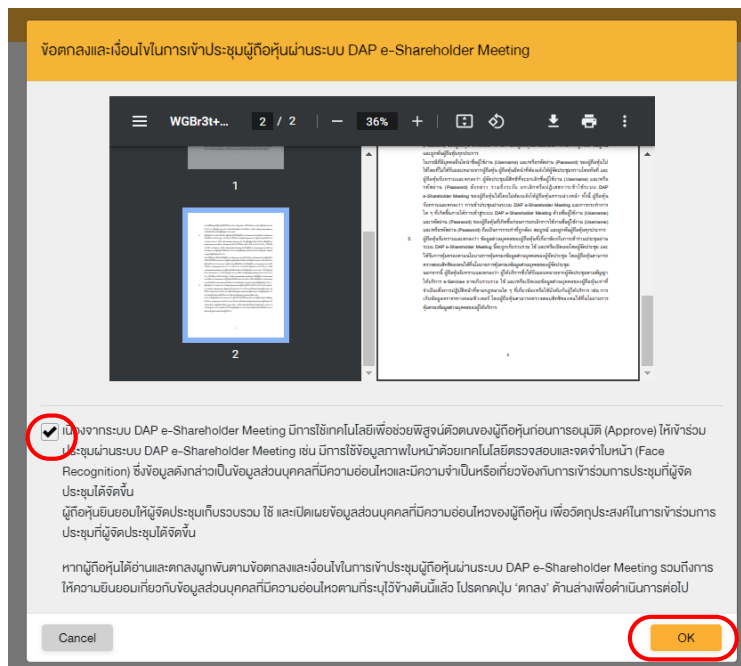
ข้อตกลงและเงื่อนไขในการเข้าประชุมผู้ถือหุ้นผ่านระบบ DAP e-Shareholder Meeting

WGBr3t+... 2 / 2 36%

1

2

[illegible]

เนื่องจากระบบ DAP e-Shareholder Meeting มีการใช้เทคโนโลยีเพื่อช่วยพิสูจน์ตัวตนของผู้ถือหุ้นก่อนการอนุมัติ (Approve) ให้เข้าร่วมประชุมผ่านระบบ DAP e-Shareholder Meeting เช่น มีการใช้ข้อมูลภาพใบหน้าด้วยเทคโนโลยีตรวจสอบและจดจำใบหน้า (Face Recognition) ซึ่งข้อมูลดังกล่าวเป็นข้อมูลส่วนบุคคลที่มีความอ่อนไหวและมีความจำเป็นหรือเกี่ยวข้องกับการเข้าร่วมการประชุมที่ผู้จัดประชุมได้จัดขึ้น
ผู้ถือหุ้นยินยอมให้ผู้จัดประชุมเก็บรวบรวม ใช้ และเปิดเผยข้อมูลส่วนบุคคลที่มีความอ่อนไหวของผู้ถือหุ้น เพื่อวัตถุประสงค์ในการเข้าร่วมการประชุมที่ผู้จัดประชุมได้จัดขึ้น

หากผู้ถือหุ้นได้อ่านและตกลงผูกพันตามข้อตกลงและเงื่อนไขในการเข้าประชุมผู้ถือหุ้นผ่านระบบ DAP e-Shareholder Meeting รวมถึงการให้ความยินยอมเกี่ยวกับข้อมูลส่วนบุคคลที่มีความอ่อนไหวตามที่ระบุไว้ข้างต้นนี้แล้ว โปรดกดปุ่ม "ตกลง" ด้านล่างเพื่อดำเนินการต่อไป

Cancel

OK